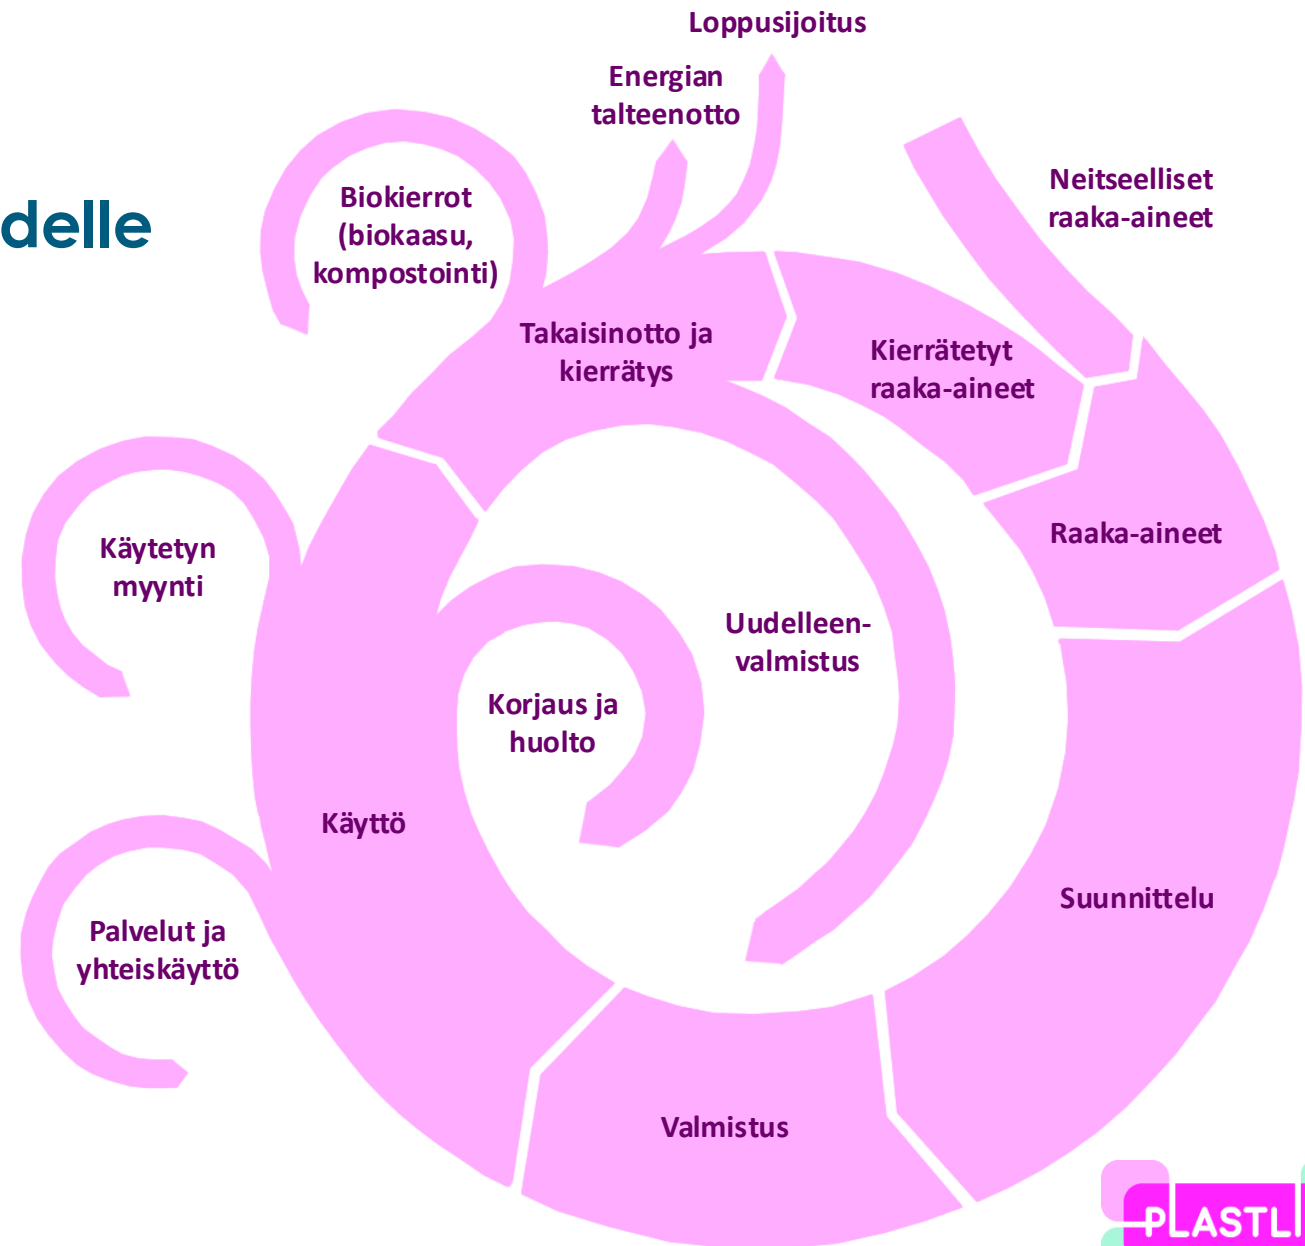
delle

Loppusijoitus

Energian talteenotto

Biokierrot (biokaasu, kompostointi)

Neitseelliset raaka-aineet

Takaisinotto ja kierrätys

Kierrätetyt raaka-aineet

Raaka-aineet

Käytetyn myynti

Uudelleen-valmistus

Korjaus ja huolto

Käyttö

Suunnittelu

Palvelut ja yhteiskäyttö

Valmistus

PLASTLI